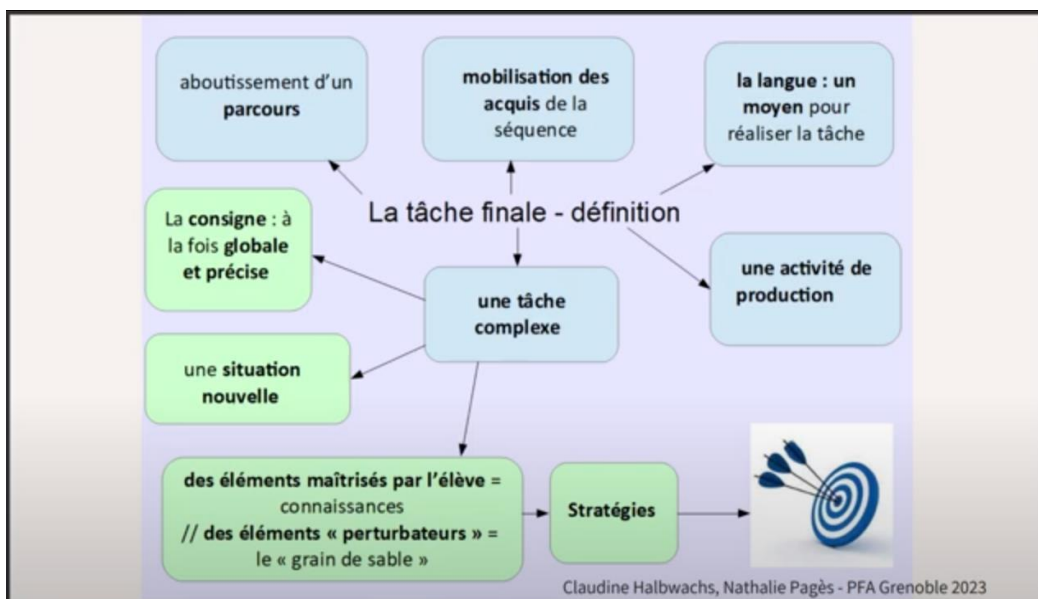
aboutissement d'un parcours

mobilisation des acquis de la séquence

la langue : un moyen pour réaliser la tâche

La tâche finale - définition

La consigne : à la fois globale et précise

une tâche complexe

une activité de production

une situation nouvelle

des éléments maîtrisés par l'élève = connaissances // des éléments « perturbateurs » = le « grain de sable »

Stratégies

Claudine Halbwachs, Nathalie Pagès - PFA Grenoble 2023